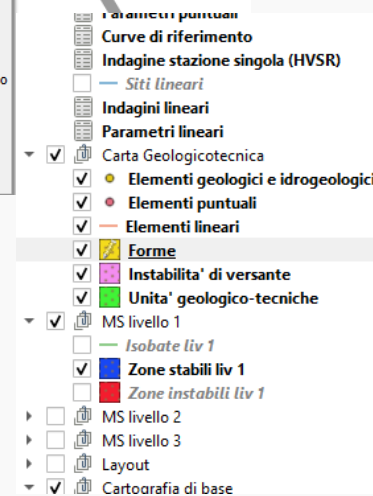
Parametri puntuali
Curve di riferimento
Indagine stazione singola (HVSR)
Siti lineari
Indagini lineari
Parametri lineari
Carta Geologicotecnica
Elementi geologici e idrogeologici
Elementi puntuali
Elementi lineari
Forme
Instabilita' di versante
Unita' geologico-tecniche
MS livello 1
Isobate liv 1
Zone stabili liv 1
Zone instabili liv 1
MS livello 2
MS livello 3
Layout
Cartografia di base